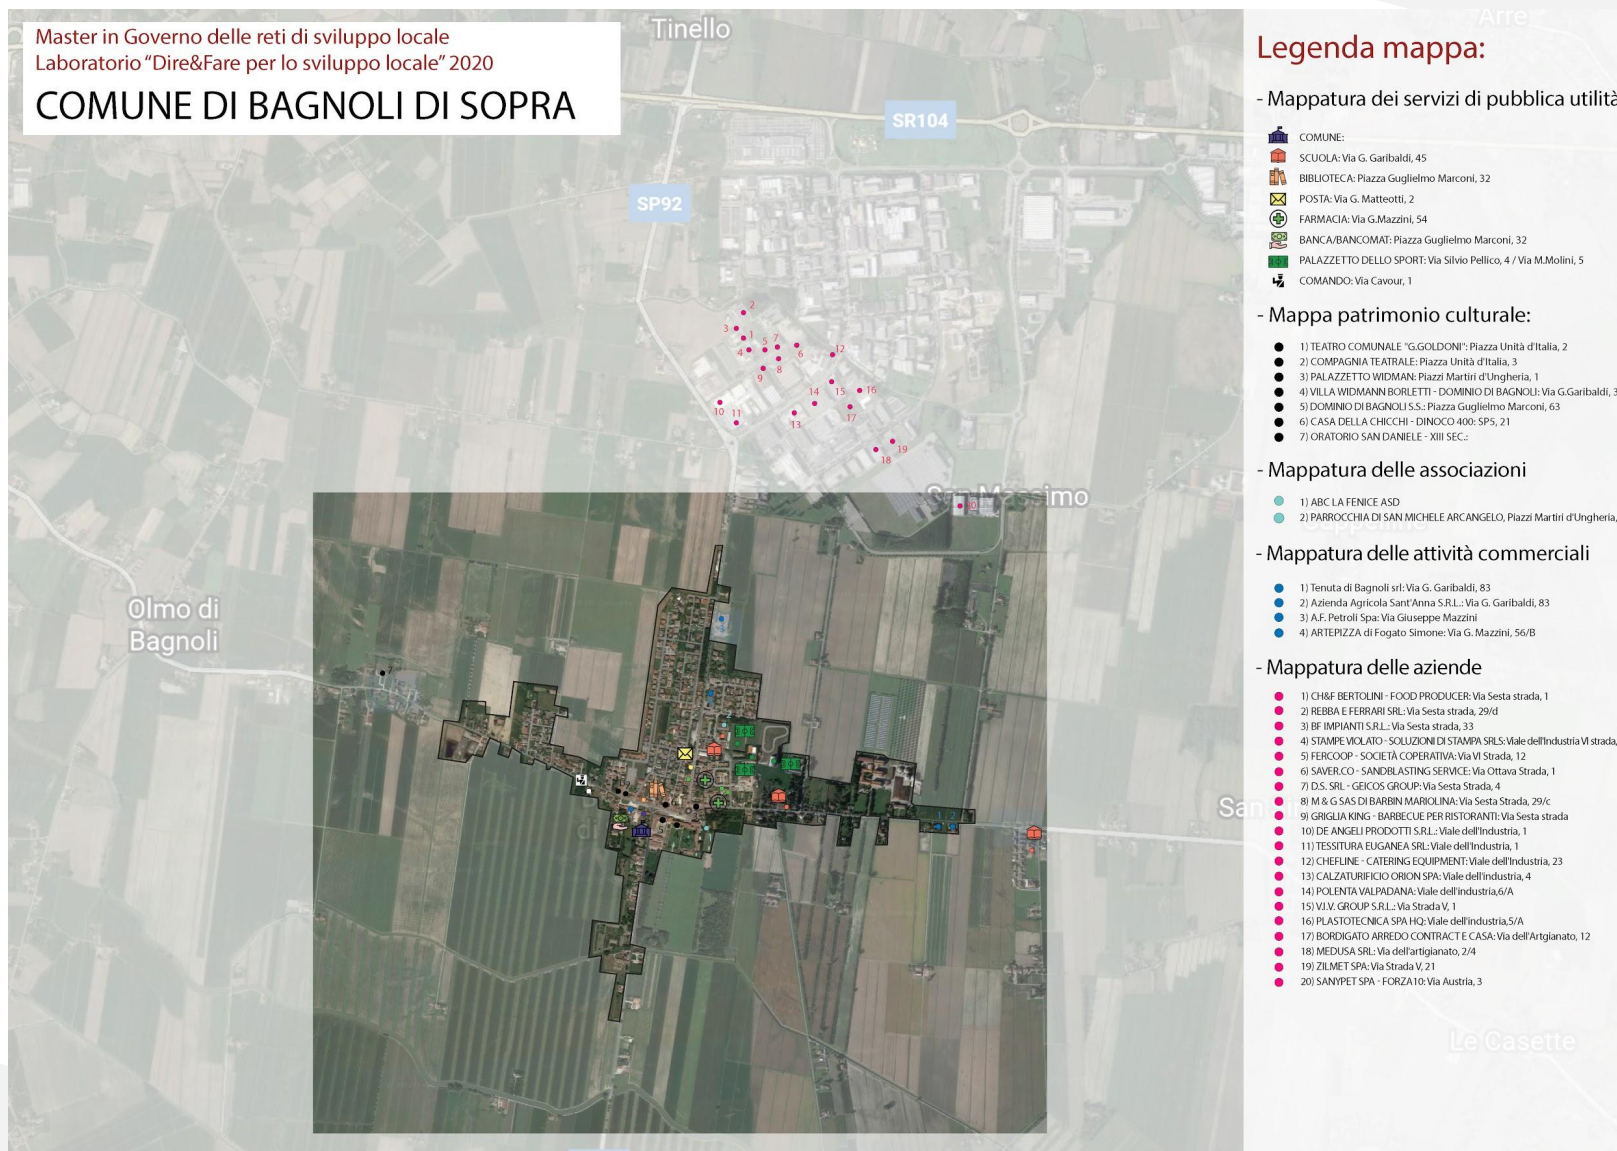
Master in Governo delle reti di sviluppo locale
Laboratorio "Dire&Fare per lo sviluppo locale" 2020
COMUNE DI BAGNOLI DI SOPRA

Tinello
SR104
SP92
Olmo di Bagnoli
San Massimo
San
Arre
Le Casette

2
3 1
4 5 7
8 6
9 12
10 11
14 15 16
13 17
18 19
20

Legenda mappa:

- Mappatura dei servizi di pubblica utilità
COMUNE:
SCUOLA: Via G. Garibaldi, 45
BIBLIOTECA: Piazza Guglielmo Marconi, 32
POSTA: Via G. Matteotti, 2
FARMACIA: Via G.Mazzini, 54
BANCA/BANCOMAT: Piazza Guglielmo Marconi, 32
PALAZZETTO DELLO SPORT: Via Silvio Pellico, 4 / Via M.Molini, 5
COMANDO: Via Cavour, 1

- Mappa patrimonio culturale:
1) TEATRO COMUNALE "G.GOLDONI": Piazza Unità d'Italia, 2
2) COMPAGNIA TEATRALE: Piazza Unità d'Italia, 3
3) PALAZZETTO WIDMAN: Piazzi Martiri d'Ungheria, 1
4) VILLA WIDMANN BORLETTI - DOMINIO DI BAGNOLI: Via G.Garibaldi, 3
5) DOMINIO DI BAGNOLI S.S.: Piazza Guglielmo Marconi, 63
6) CASA DELLA CHICCHI - DINOCO 400: SP5, 21
7) ORATORIO SAN DANIELE - XIII SEC.:

- Mappatura delle associazioni
1) ABC LA FENICE ASD
2) PARROCCHIA DI SAN MICHELE ARCANGELO, Piazzi Martiri d'Ungheria,

- Mappatura delle attività commerciali
1) Tenuta di Bagnoli srl: Via G. Garibaldi, 83
2) Azienda Agricola Sant'Anna S.R.L.: Via G. Garibaldi, 83
3) A.F. Petroli Spa: Via Giuseppe Mazzini
4) ARTEPIZZA di Fogato Simone: Via G. Mazzini, 56/B

- Mappatura delle aziende
1) CH&F BERTOLINI - FOOD PRODUCER: Via Sesta strada, 1
2) REBBA E FERRARI SRL: Via Sesta strada, 29/d
3) BF IMPIANTI S.R.L.: Via Sesta strada, 33
4) STAMPE VIOLATO - SOLUZIONI DI STAMPA SRLS: Viale dell'Industria VI strada,
5) FERCOOP - SOCIETÀ COPERATIVA: Via VI Strada, 12
6) SAVER.CO - SANDBLASTING SERVICE: Via Ottava Strada, 1
7) D.S. SRL - GEICOS GROUP: Via Sesta Strada, 4
8) M & G SAS DI BARBIN MARIOLINA: Via Sesta Strada, 29/c
9) GRIGLIA KING - BARBECUE PER RISTORANTI: Via Sesta strada
10) DE ANGELI PRODOTTI S.R.L.: Viale dell'Industria, 1
11) TESSITURA EUGANEA SRL: Viale dell'Industria, 1
12) CHEFLINE - CATERING EQUIPMENT: Viale dell'Industria, 23
13) CALZATURIFICIO ORION SPA: Viale dell'industria, 4
14) POLENTA VALPADANA: Viale dell'industria,6/A
15) V.I.V. GROUP S.R.L.: Via Strada V, 1
16) PLASTOTECNICA SPA HQ: Viale dell'industria,5/A
17) BORDIGATO ARREDO CONTRACT E CASA: Via dell'Artgianato, 12
18) MEDUSA SRL: Via dell'artigianato, 2/4
19) ZILMET SPA: Via Strada V, 21
20) SANYPET SPA - FORZA10: Via Austria, 3